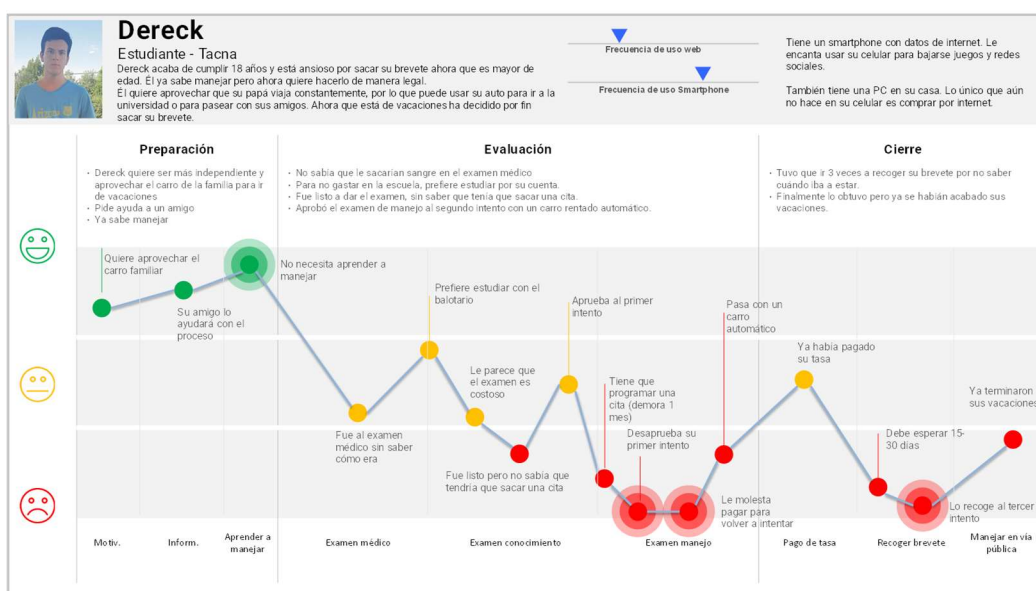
Dereck

Estudiante - Tacna

Dereck acaba de cumplir 18 años y está ansioso por sacar su brevete ahora que es mayor de edad. Él ya sabe manejar pero ahora quiere hacerlo de manera legal.
Él quiere aprovechar que su papá viaja constantemente, por lo que puede usar su auto para ir a la universidad o para pasear con sus amigos. Ahora que está de vacaciones ha decidido por fin sacar su brevete.

Frecuencia de uso web

Frecuencia de uso Smartphone

Tiene un smartphone con datos de internet. Le encanta usar su celular para bajarse juegos y redes sociales.

También tiene una PC en su casa. Lo único que aún no hace en su celular es comprar por internet.

Preparación

- Dereck quiere ser más independiente y aprovechar el carro de la familia para ir de vacaciones
- Pide ayuda a un amigo
- Ya sabe manejar

Evaluación

- No sabía que le sacarían sangre en el examen médico
- Para no gastar en la escuela, prefiere estudiar por su cuenta.
- Fue listo a dar el examen, sin saber que tenía que sacar una cita.
- Aprobó el examen de manejo al segundo intento con un carro rentado automático.

Cierre

- Tuvo que ir 3 veces a recoger su brevete por no saber cuándo iba a estar.
- Finalmente lo obtuvo pero ya se habían acabado sus vacaciones.

Quiere aprovechar el carro familiar

Su amigo lo ayudará con el proceso

No necesita aprender a manejar

Fue al examen médico sin saber cómo era

Prefiere estudiar con el balotario

Le parece que el examen es costoso

Fue listo pero no sabía que tendría que sacar una cita

Aprueba al primer intento

Tiene que programar una cita (demora 1 mes)

Desaprueba su primer intento

Le molesta pagar para volver a intentar

Pasa con un carro automático

Ya había pagado su tasa

Debe esperar 15-30 días

Lo recoge al tercer intento

Ya terminaron sus vacaciones

Motiv.

Inform.

Aprender a manejar

Examen médico

Examen conocimiento

Examen manejo

Pago de tasa

Recoger brevete

Manejar en vía pública